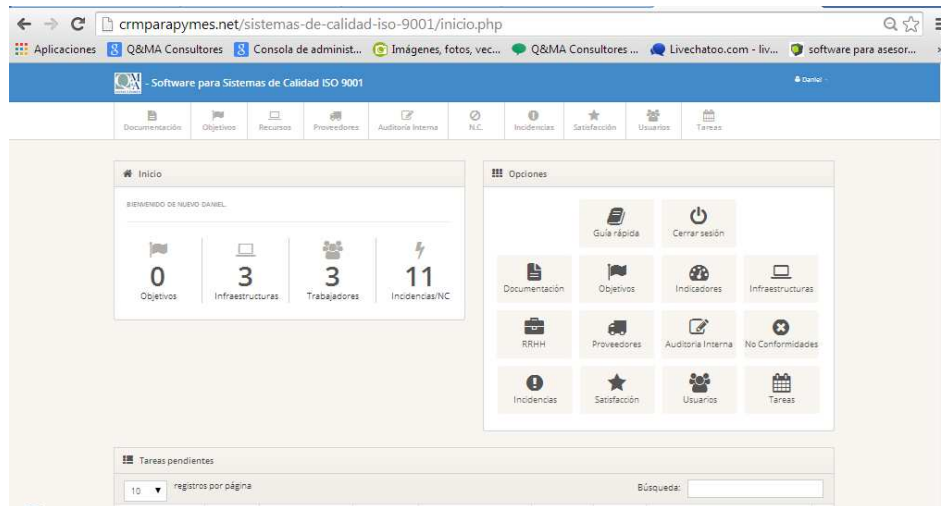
crmparapymes.net/sistemas-de-calidad-iso-9001/inicio.php

Aplicaciones Q&MA Consultores Consola de administ... Imágenes, fotos, vec... Q&MA Consultores ... Livechatoo.com - liv... software para asesor...

- Software para Sistemas de Calidad ISO 9001

Daniel

Documentación Objetivos Recursos Proveedores Auditoria Interna N.C. Incidencias Satisfacción Usuarios Tareas

Inicio

BIENVENIDO DE NUEVO DANIEL.

| 0 | 3 | 3 | 11 |
|---|---|---|---|
| Objetivos | Infraestructuras | Trabajadores | Incidencias/NC |

Opciones

Guía rápida
Cerrar sesión
Documentación
Objetivos
Indicadores
Infraestructuras
RRHH
Proveedores
Auditoria Interna
No Conformidades
Incidencias
Satisfacción
Usuarios
Tareas

Tareas pendientes

10 registros por página

Búsqueda: